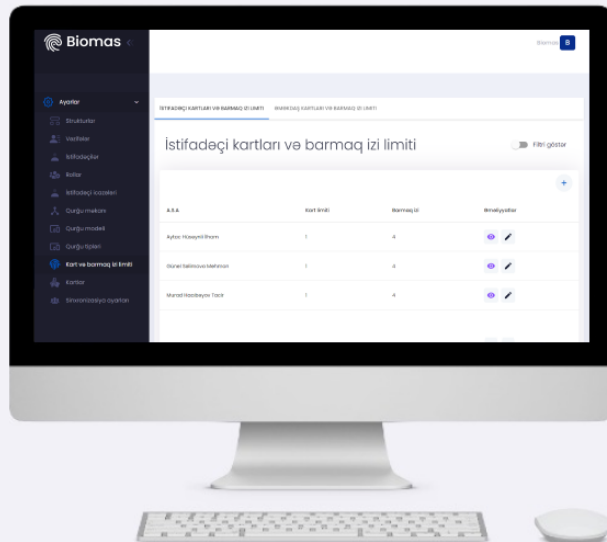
Biomas

Biomas B

Ayarlar
Strukturlar
Vəzifələr
İstifadəçilər
Rollar
İstifadəçi icazələri
Qurğu məkanı
Qurğu modeli
Qurğu tipləri
Kart və barmaq izi limiti
Kartlar
Sinxronizasiya ayarları

İSTİFADƏÇİ KARTLARI VƏ BARMAQ İZİ LİMİTİ
BARMAQ KARTLARI VƏ BARMAQ İZİ LİMİTİ

İstifadəçi kartları və barmaq izi limiti

Filtri göstər

+

| A.S.A | Kart limiti | Barmaq izi | Əməliyyatlar |
|---|---|---|---|
| Aytac Hüseynli Elnam | 1 | 4 | |
| Günel Səlimova Mehman | 1 | 4 | |
| Murad Hacıbəyov Tacir | 1 | 4 | |